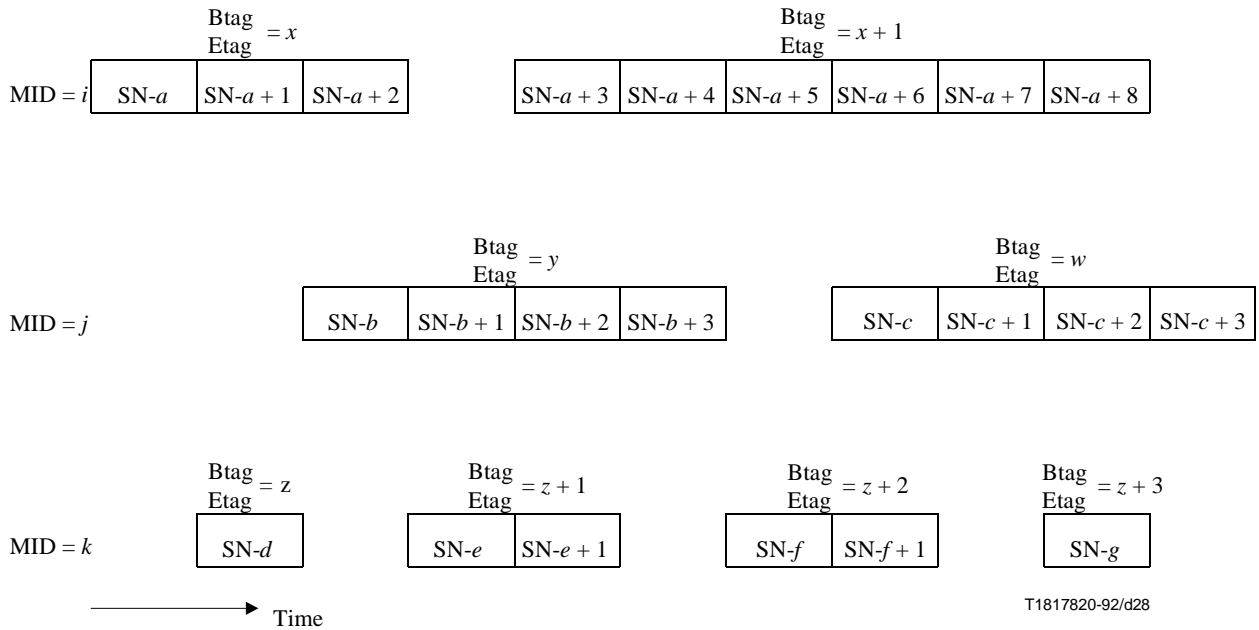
Btag Etag $= x$

MID $= i$

| SN-$a$ | SN-$a + 1$ | SN-$a + 2$ |
|---|---|---|

Btag Etag $= x + 1$

| SN-$a + 3$ | SN-$a + 4$ | SN-$a + 5$ | SN-$a + 6$ | SN-$a + 7$ | SN-$a + 8$ |
|---|---|---|---|---|---|

Btag Etag $= y$

MID $= j$

| SN-$b$ | SN-$b + 1$ | SN-$b + 2$ | SN-$b + 3$ |
|---|---|---|---|

Btag Etag $= w$

| SN-$c$ | SN-$c + 1$ | SN-$c + 2$ | SN-$c + 3$ |
|---|---|---|---|

Btag Etag $=$ z

MID $= k$

SN-$d$

Btag Etag $= z + 1$

| SN-$e$ | SN-$e + 1$ |
|---|---|

Btag Etag $= z + 2$

| SN-$f$ | SN-$f + 1$ |
|---|---|

Btag Etag $= z + 3$

SN-$g$

Time

T1817820-92/d28